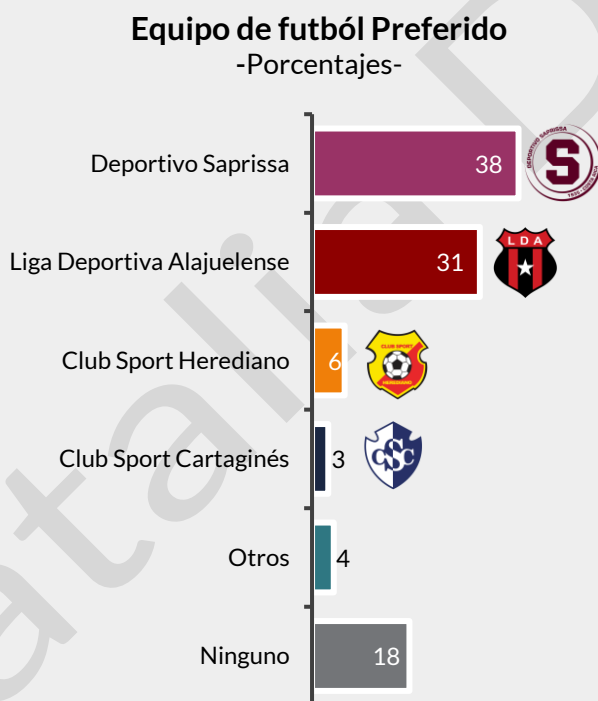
Equipo de futból Preferido
-Porcentajes-

| | |
|---|---|
| Deportivo Saprissa | 38 |
| Liga Deportiva Alajuelense | 31 |
| Club Sport Herediano | 6 |
| Club Sport Cartaginés | 3 |
| Otros | 4 |
| Ninguno | 18 |

DEPORTIVO SAPRISSA
S
L D A
CLUB SPORT HEREDIANO
CSC